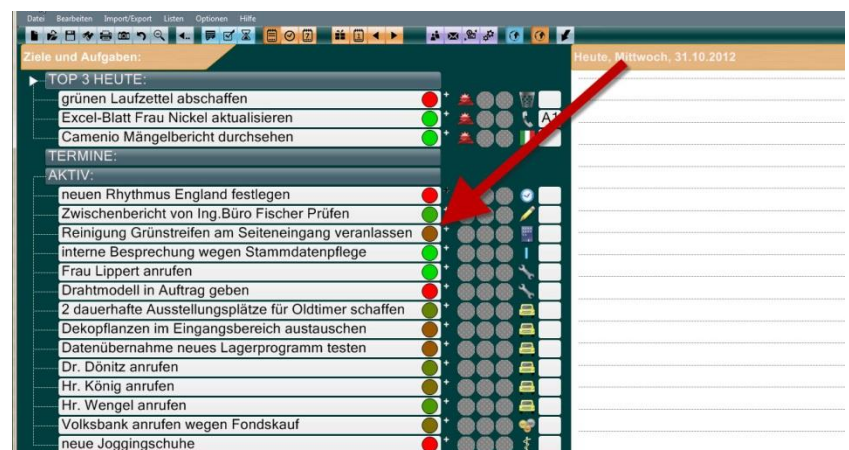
Datei Bearbeiten Import/Export Listen Optionen Hilfe

Ziele und Aufgaben:

Heute, Mittwoch, 31.10.2012

TOP 3 HEUTE:

grünen Laufzettel abschaffen

Excel-Blatt Frau Nickel aktualisieren

Camenio Mängelbericht durchsehen

TERMINE:

AKTIV:

neuen Rhythmus England festlegen

Zwischenbericht von Ing.Büro Fischer Prüfen

Reinigung Grünstreifen am Seiteneingang veranlassen

interne Besprechung wegen Stammdatenpflege

Frau Lippert anrufen

Drahtmodell in Auftrag geben

2 dauerhafte Ausstellungsplätze für Oldtimer schaffen

Dekopflanzen im Eingangsbereich austauschen

Datenübernahme neues Lagerprogramm testen

Dr. Dönitz anrufen

Hr. König anrufen

Hr. Wengel anrufen

Volksbank anrufen wegen Fondskauf

neue Joggingschuhe